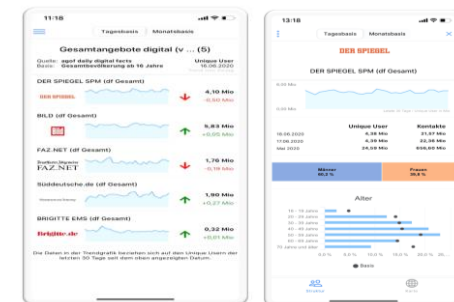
11:18

Tagesbasis | Monatsbasis

Gesamtangebote digital (v ... (5)

Quelle: agof daily digital facts
Basis: Gesamtbevölkerung ab 16 Jahre

Unique User
16.06.2020

DER SPIEGEL SPM (df Gesamt)

DER SPIEGEL

4,10 Mio
-0,50 Mio

BILD (df Gesamt)

5,83 Mio
+0,05 Mio

FAZ.NET (df Gesamt)

Frankfurter Allgemeine
FAZ.NET

1,76 Mio
-0,19 Mio

Süddeutsche.de (df Gesamt)

1,90 Mio
+0,27 Mio

BRIGITTE EMS (df Gesamt)

Brigitte.de

0,32 Mio
+0,01 Mio

Die Daten in der Trendgrafik beziehen sich auf den Unique User der letzten 30 Tage seit dem oben angezeigten Datum.

13:18

Tagesbasis | Monatsbasis

DER SPIEGEL

DER SPIEGEL SPM (df Gesamt)

| | Unique User | Kontakte |
|---|---|---|
| 16.06.2020 | 4,39 Mio | 21,37 Mio |
| 17.06.2020 | 4,39 Mio | 22,36 Mio |
| Mai 2020 | 24,59 Mio | 606,60 Mio |

Männer
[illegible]

Frauen
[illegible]

Alter

16 - 19 Jahre
20 - 29 Jahre
30 - 39 Jahre
40 - 49 Jahre
50 - 59 Jahre
60 - 69 Jahre
70 Jahre und älter

0,0 % 5,0 % 10,0 % 15,0 % 20,0 %

Basis

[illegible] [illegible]